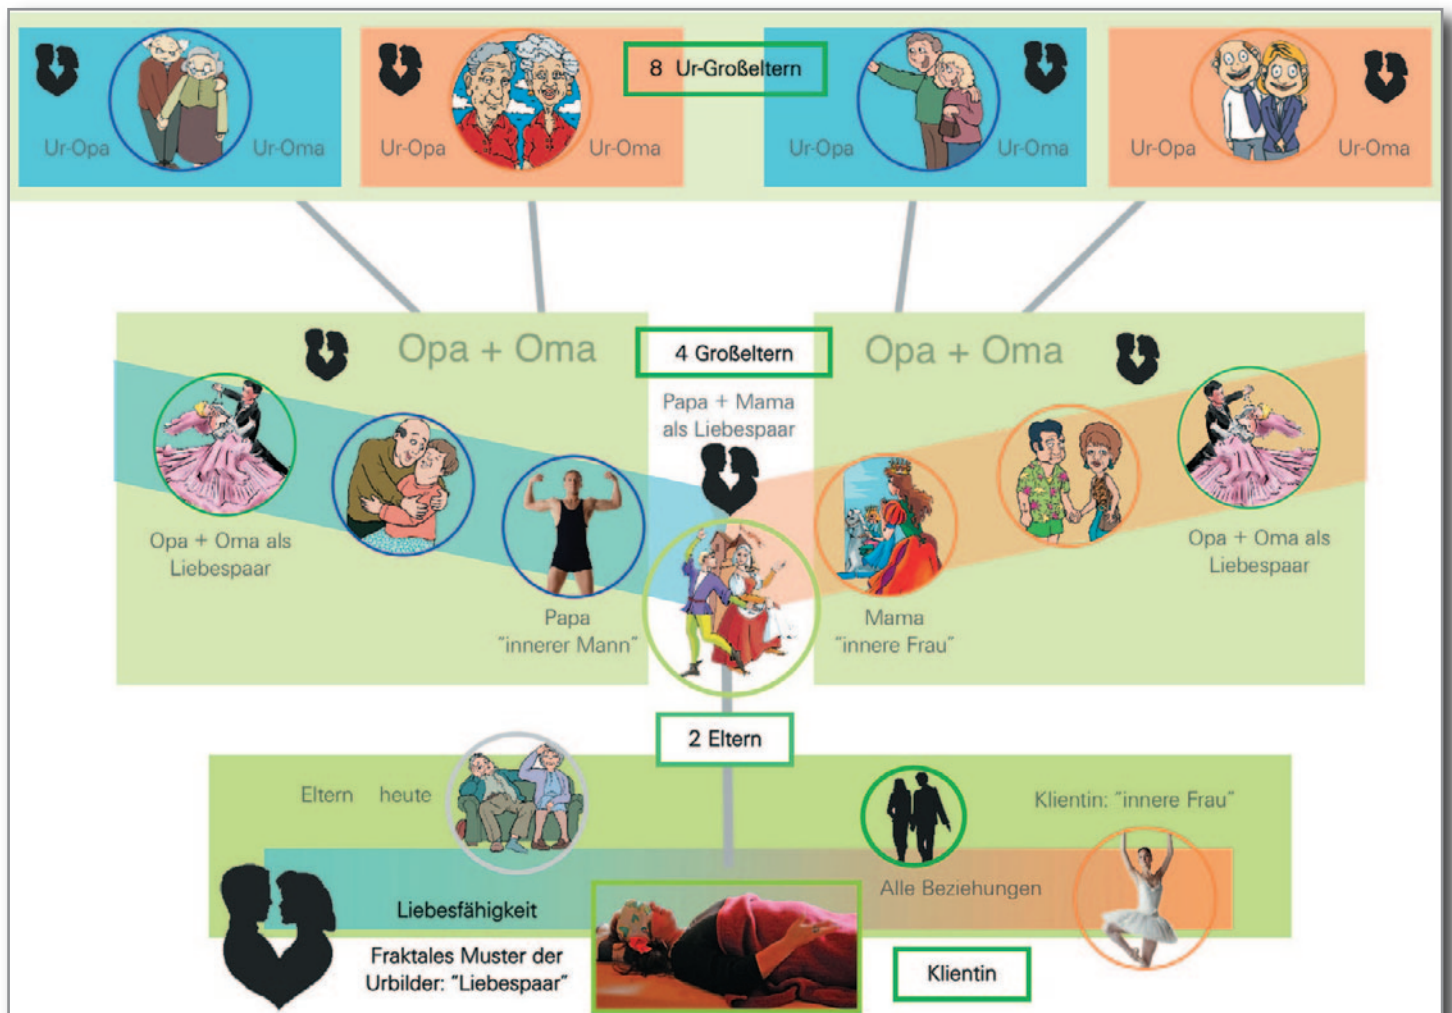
Ur-Opa Ur-Oma

Ur-Opa Ur-Oma

8 Ur-Großeltern

Ur-Opa Ur-Oma

Ur-Opa Ur-Oma

Opa + Oma

4 Großeltern

Opa + Oma

Papa + Mama als Liebespaar

Opa + Oma als Liebespaar

Papa "innerer Mann"

Mama "innere Frau"

Opa + Oma als Liebespaar

2 Eltern

Eltern heute

Klientin: "innere Frau"

Alle Beziehungen

Liebesfähigkeit

Fraktales Muster der Urbilder: "Liebespaar"

Klientin